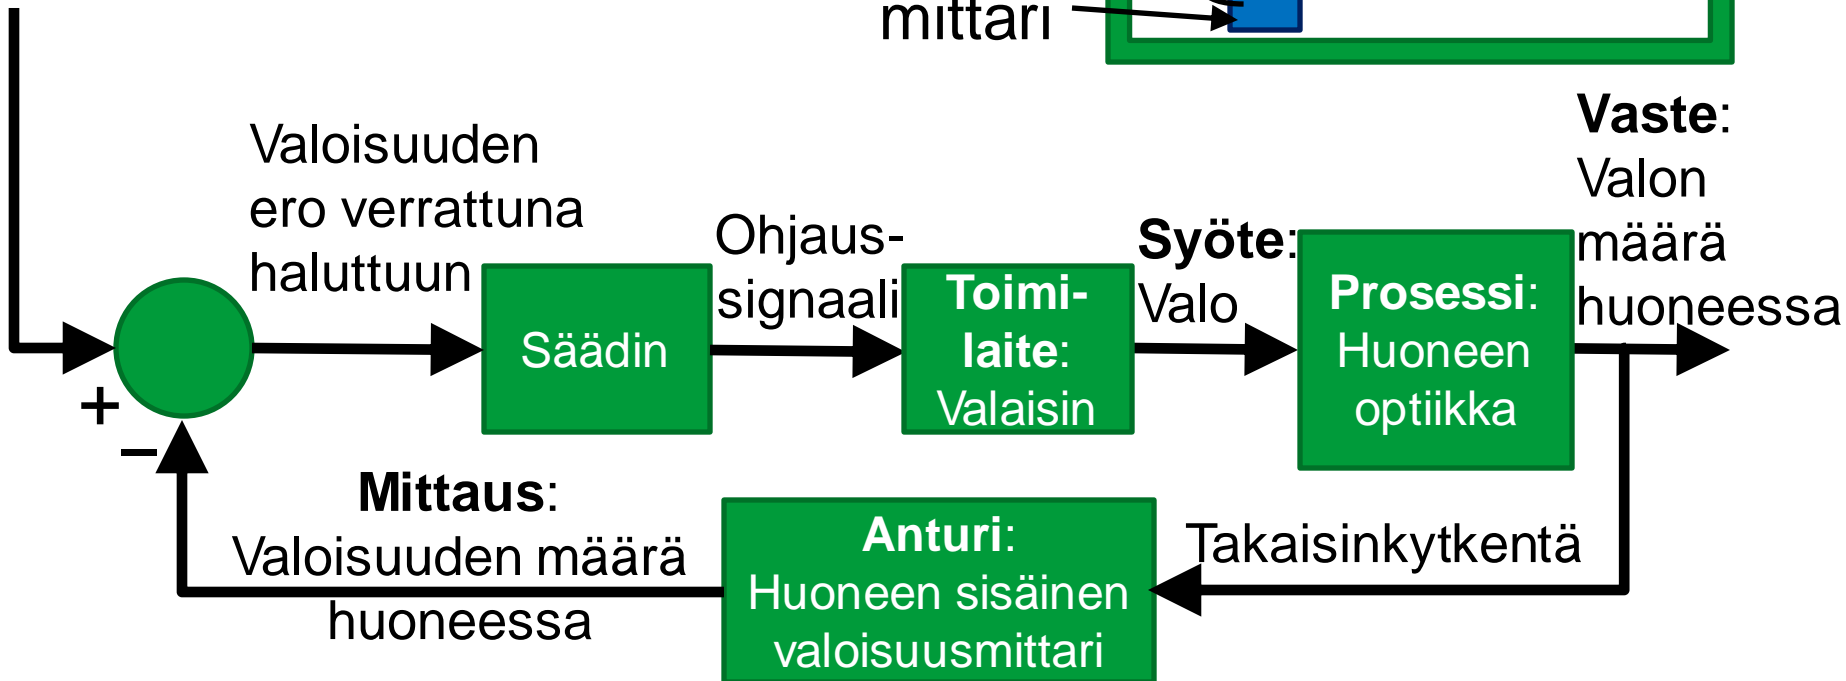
mittari

Vaste: Valon määrä huoneessa

Valoisuuden ero verrattuna haluttuun

Ohjaus-signaali

Syöte: Valo

Säädin

Toimi-laite: Valaisin

Prosessi: Huoneen optiikka

+

−

Mittaus: Valoisuuden määrä huoneessa

Anturi: Huoneen sisäinen valoisuusmittari

Takaisinkytkentä